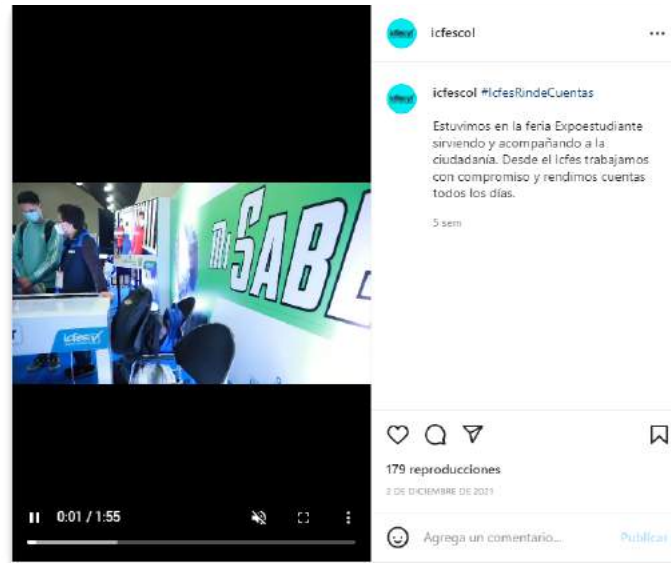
icfescol ...

icfescol #IcfesRindeCuentas

Estuvimos en la feria Expoestudiante sirviendo y acompañando a la ciudadanía. Desde el Icfes trabajamos con compromiso y rendimos cuentas todos los días.

5 sem

179 reproducciones

3 DE DICIEMBRE DE 2021

Agrega un comentario...

Publicar

0:01 / 1:55

icfes

SAB